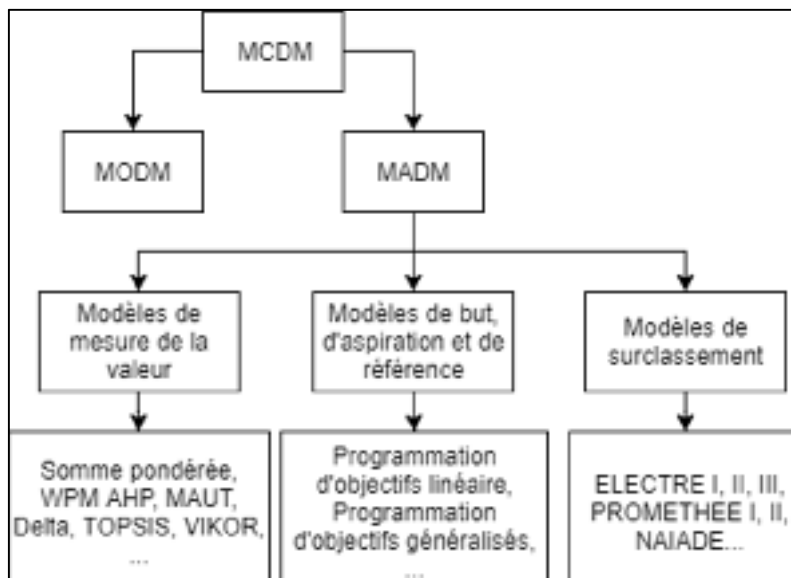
MCDM

MODM

MADM

Modèles de mesure de la valeur

Modèles de but, d'aspiration et de référence

Modèles de surclassement

Somme pondérée, WPM AHP, MAUT, Delta, TOPSIS, VIKOR, ...

Programmation d'objectifs linéaire, Programmation d'objectifs généralisés, ...

ELECTRE I, II, III, PROMETHEE I, II, NAIADE...